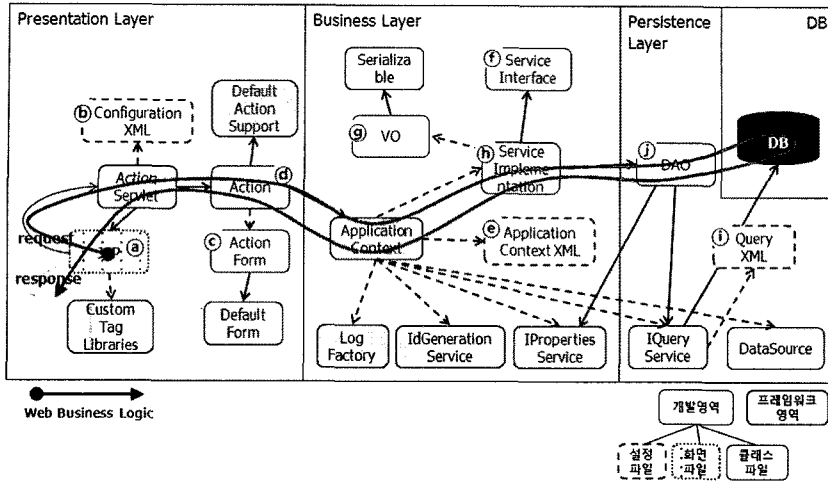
Presentation Layer

Business Layer

Persistence Layer

DB

ⓑ Configuration XML

Default Action Support

Serializable

ⓕ Service Interface

ⓖ VO

ⓗ Service Implementation

ⓙ DAO

DB

Action Servlet

Action ⓓ

request

ⓐ

response

ⓒ Action Form

Application Context

ⓔ Application Context XML

ⓘ Query XML

Custom Tag Libraries

Default Form

Log Factory

IdGeneration Service

IProperties Service

IQuery Service

DataSource

Web Business Logic

개발영역

프레임워크 영역

설정 파일

화면 파일

클래스 파일